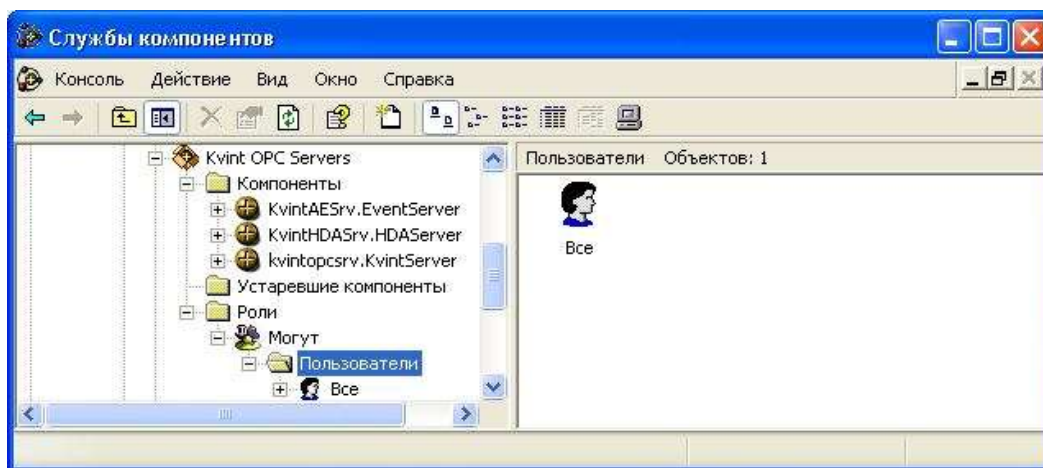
Службы компонентов

Консоль Действие Вид Окно Справка

Kvint OPC Servers
Компоненты
KvintAESrv.EventServer
KvintHDASrv.HDAServer
kvintopcsrv.KvintServer
Устаревшие компоненты
Роли
Могут
Пользователи
Все

Пользователи Объектов: 1

Все